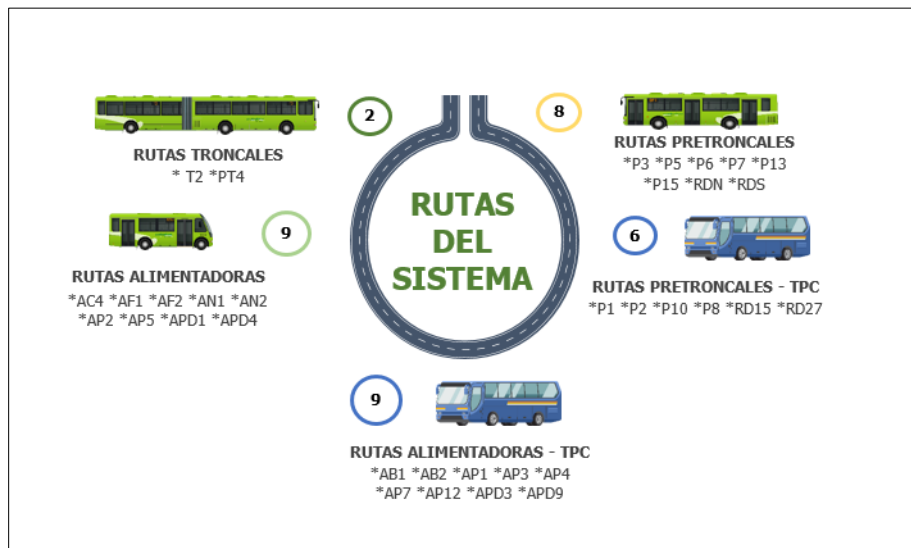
2

RUTAS TRONCALES
* T2 *PT4

8

RUTAS PRETRONCALES
*P3 *P5 *P6 *P7 *P13 *P15 *RDN *RDS

RUTAS DEL SISTEMA

9

RUTAS ALIMENTADORAS
*AC4 *AF1 *AF2 *AN1 *AN2 *AP2 *AP5 *APD1 *APD4

6

RUTAS PRETRONCALES - TPC
*P1 *P2 *P10 *P8 *RD15 *RD27

9

RUTAS ALIMENTADORAS - TPC
*AB1 *AB2 *AP1 *AP3 *AP4 *AP7 *AP12 *APD3 *APD9